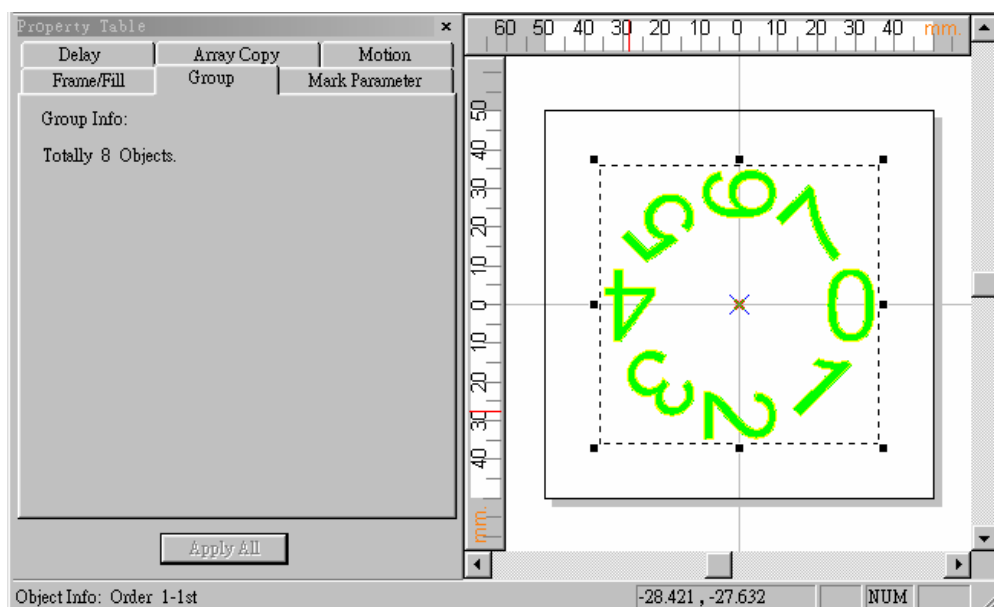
Property Table ×

Delay | Array Copy | Motion
Frame/Fill | Group | Mark Parameter

Group Info:

Totally 8 Objects.

Apply All

60 50 40 30 20 10 0 10 20 30 40 mm.

50 40 30 20 10 0 10 20 30 40 mm

9 7 5 4 0 3 2 1

Object Info: Order 1-1st

-28.421 , -27.632 NUM